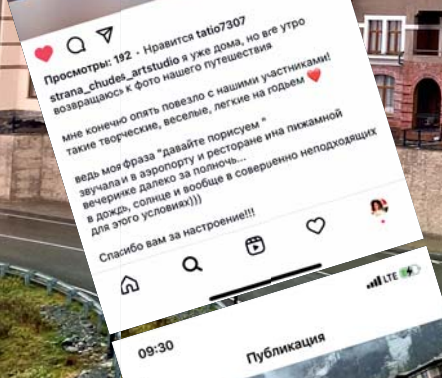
Просмотры: 192 · Нравится tatio7307

strana_chudes_artstudio я уже дома, но все утро возвращаюсь к фото нашего путешествия

мне конечно опять повезло с нашими участниками! такие творческие, веселые, легкие на подъем ❤️

ведь моя фраза "давайте порисуем " звучала и в аэропорту и ресторане ина пижамной вечеринке далеко за полночь... в дождь, солнце и вообще в совершенно неподходящих для этого условиях)))

Спасибо вам за настроение!!!

09:30

LTE

Публикация